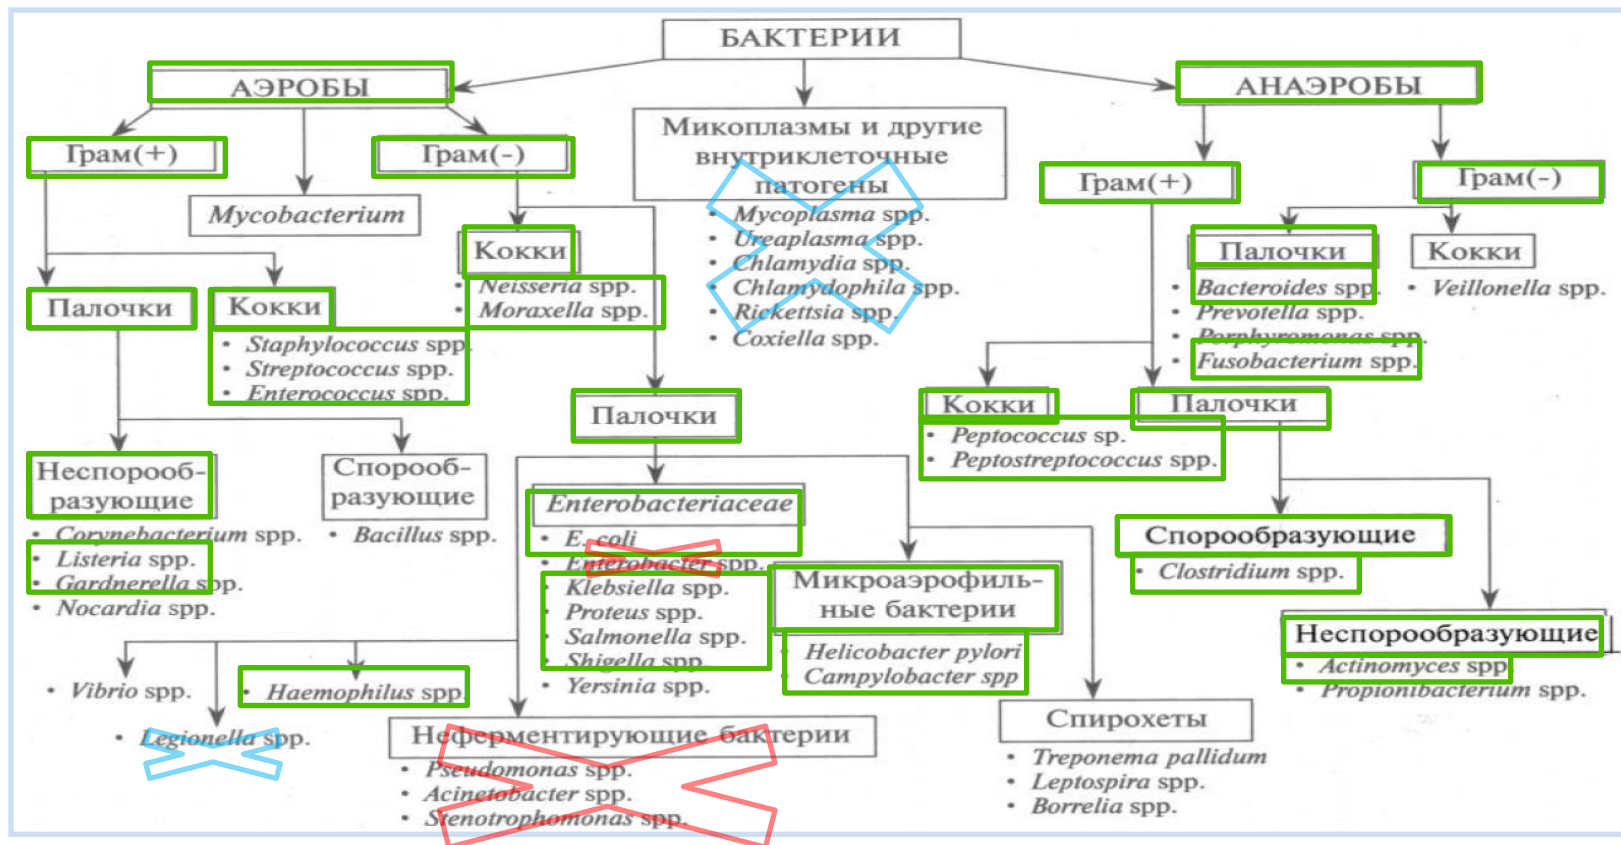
БАКТЕРИИ

АЭРОБЫ

Грам(+)

Mycobacterium

Грам(-)

Микоплазмы и другие внутриклеточные патогены
• Mycoplasma spp.
• Ureaplasma spp.
• Chlamydia spp.
• Chlamydophila spp.
• Rickettsia spp.
• Coxiella spp.

АНАЭРОБЫ

Грам(+)

Грам(-)

Палочки

Кокки
• Staphylococcus spp.
• Streptococcus spp.
• Enterococcus spp.

Кокки
• Neisseria spp.
• Moraxella spp.

Палочки
• Bacteroides spp.
• Prevotella spp.
• Porphyromonas spp.
• Fusobacterium spp.

Кокки
• Veillonella spp.

Неспорообразующие
• Corynebacterium spp.
• Listeria spp.
• Gardnerella spp.
• Nocardia spp.

Спорообразующие
• Bacillus spp.

Палочки

Кокки
• Peptococcus sp.
• Peptostreptococcus spp.

Палочки

Enterobacteriaceae
• E. coli
• Enterobacter spp.
• Klebsiella spp.
• Proteus spp.
• Salmonella spp.
• Shigella spp.
• Yersinia spp.

Микроаэрофильные бактерии
• Helicobacter pylori
• Campylobacter spp

Спорообразующие
• Clostridium spp.

Неспорообразующие
• Actinomyces spp
• Propionibacterium spp.

• Vibrio spp.

• Haemophilus spp.

• Legionella spp.

Неферментирующие бактерии
• Pseudomonas spp.
• Acinetobacter spp.
• Stenotrophomonas spp.

Спирохеты
• Treponema pallidum
• Leptospira spp.
• Borrelia spp.